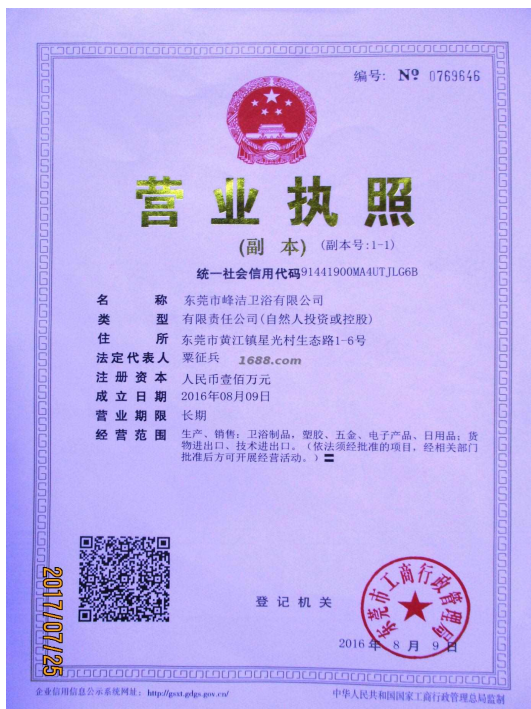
编号: № 0769646

营业执照

(副本) (副本号:1-1)

统一社会信用代码91441900MA4UTJLG6B

名称 东莞市峰洁卫浴有限公司
类型 有限责任公司(自然人投资或控股)
住所 东莞市黄江镇星光村生态路1-6号
法定代表人 粟征兵
注册资本 人民币壹佰万元
成立日期 2016年08月09日
营业期限 长期
经营范围 生产、销售:卫浴制品、塑胶、五金、电子产品、日用品;货物进出口、技术进出口。(依法须经批准的项目,经相关部门批准后方可开展经营活动。)

1688.com

2017/07/25

登记机关

东莞市工商行政管理局

2016年 8月 9日

企业信用信息公示系统网址: http://gsxt.gdgs.gov.cn/

中华人民共和国国家工商行政管理总局监制